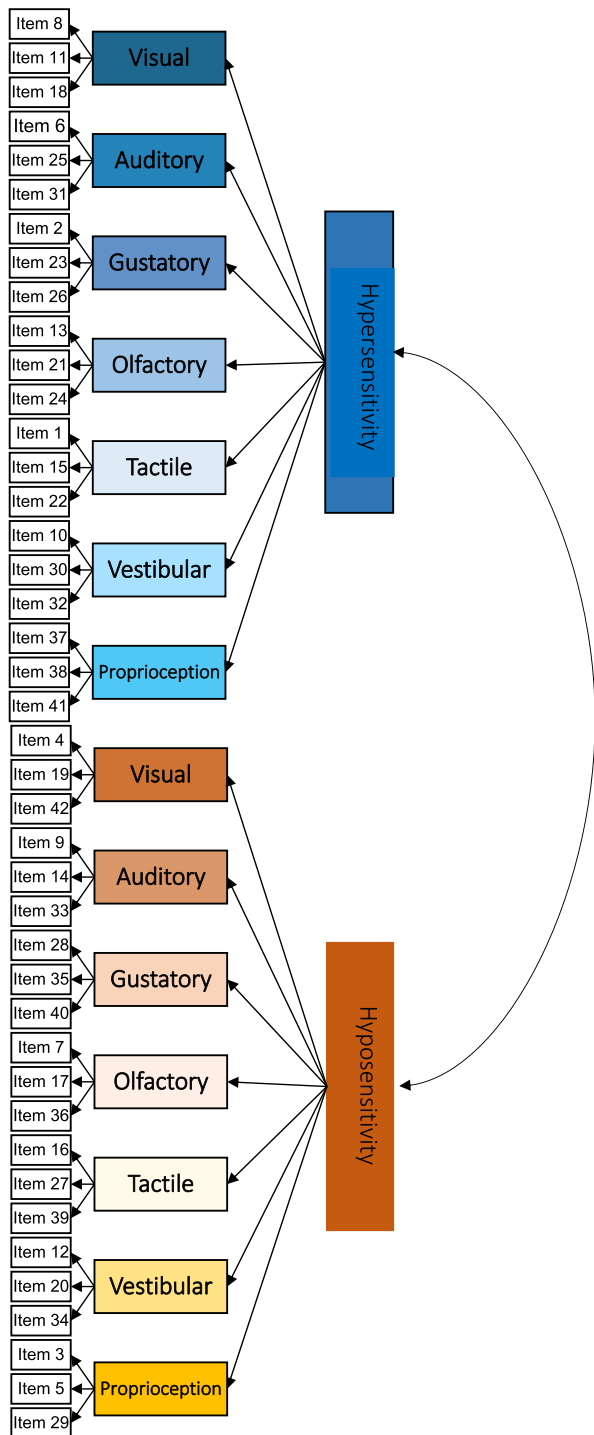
Item 8
Item 11
Item 18
Visual
Item 6
Item 25
Item 31
Auditory
Item 2
Item 23
Item 26
Gustatory
Item 13
Item 21
Item 24
Olfactory
Item 1
Item 15
Item 22
Tactile
Item 10
Item 30
Item 32
Vestibular
Item 37
Item 38
Item 41
Proprioception
Hypersensitivity
Item 4
Item 19
Item 42
Visual
Item 9
Item 14
Item 33
Auditory
Item 28
Item 35
Item 40
Gustatory
Item 7
Item 17
Item 36
Olfactory
Item 16
Item 27
Item 39
Tactile
Item 12
Item 20
Item 34
Vestibular
Item 3
Item 5
Item 29
Proprioception
Hyposensitivity